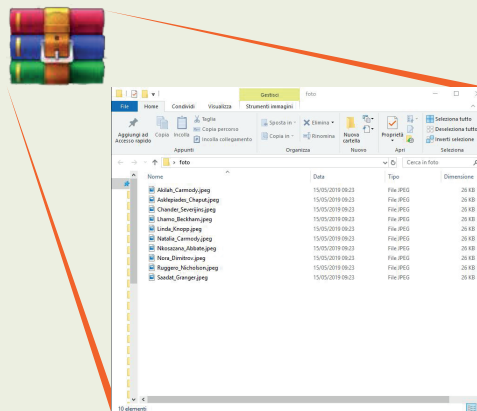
Gestisci | foto

File | Home | Condividi | Visualizza | Strumenti immagini

Aggiungi ad Accesso rapido | Copia | Incolla | Taglia | Copia percorso | Incolla collegamento

Appunti

Sposta in | Copia in | Elimina | Rinomina

Organizza

Nuova cartella

Nuovo

Proprietà

Apri

Seleziona tutto | Deseleziona tutto | Inverti selezione

Seleziona

foto

Cerca in foto

| Nome | Data | Tipo | Dimensione |
|---|---|---|---|
| Akilah_Carmody.jpeg | 15/05/2019 09:23 | File JPEG | 26 KB |
| Asklepiodes_Chaput.jpeg | 15/05/2019 09:23 | File JPEG | 26 KB |
| Chander_Severijns.jpeg | 15/05/2019 09:23 | File JPEG | 26 KB |
| Lhamo_Beckham.jpeg | 15/05/2019 09:23 | File JPEG | 26 KB |
| Linda_Knopp.jpeg | 15/05/2019 09:23 | File JPEG | 26 KB |
| Natalia_Carmody.jpeg | 15/05/2019 09:23 | File JPEG | 26 KB |
| Nkosazana_Abbate.jpeg | 15/05/2019 09:23 | File JPEG | 26 KB |
| Nora_Dimitrov.jpeg | 15/05/2019 09:23 | File JPEG | 26 KB |
| Ruggero_Nicholson.jpeg | 15/05/2019 09:23 | File JPEG | 26 KB |
| Saadat_Granger.jpeg | 15/05/2019 09:23 | File JPEG | 26 KB |

10 elementi